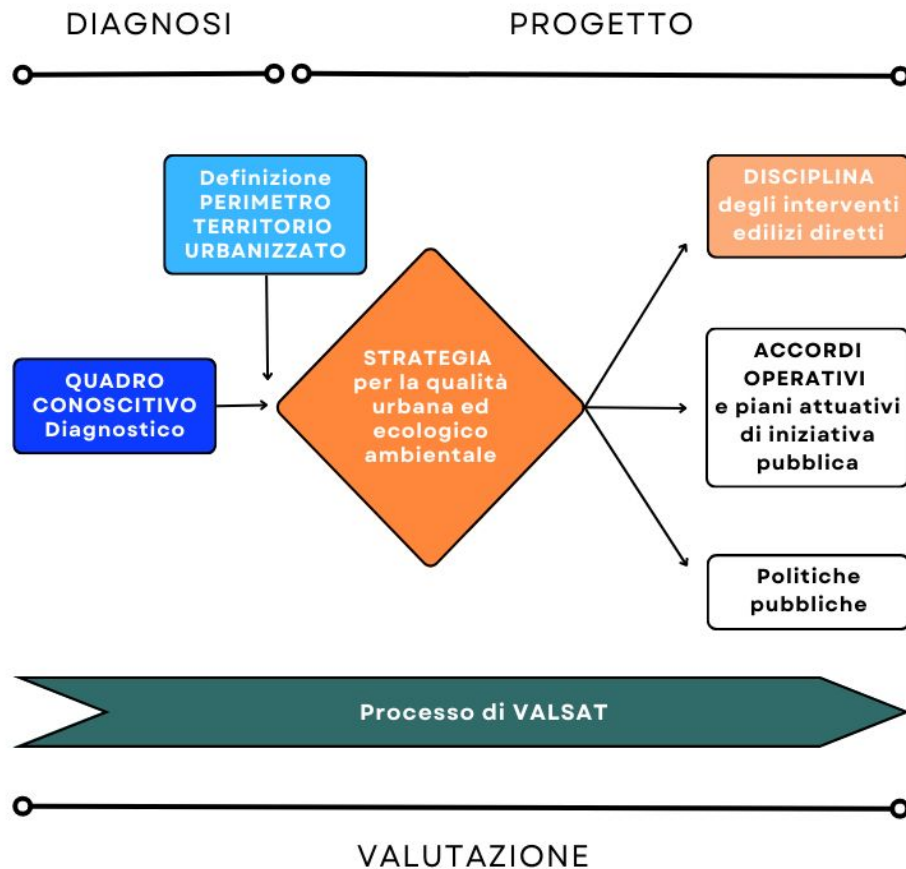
DIAGNOSI

PROGETTO

Definizione PERIMETRO TERRITORIO URBANIZZATO

QUADRO CONOSCITIVO Diagnostico

STRATEGIA per la qualità urbana ed ecologico ambientale

DISCIPLINA degli interventi edilizi diretti

ACCORDI OPERATIVI e piani attuativi di iniziativa pubblica

Politiche pubbliche

Processo di VALSAT

VALUTAZIONE